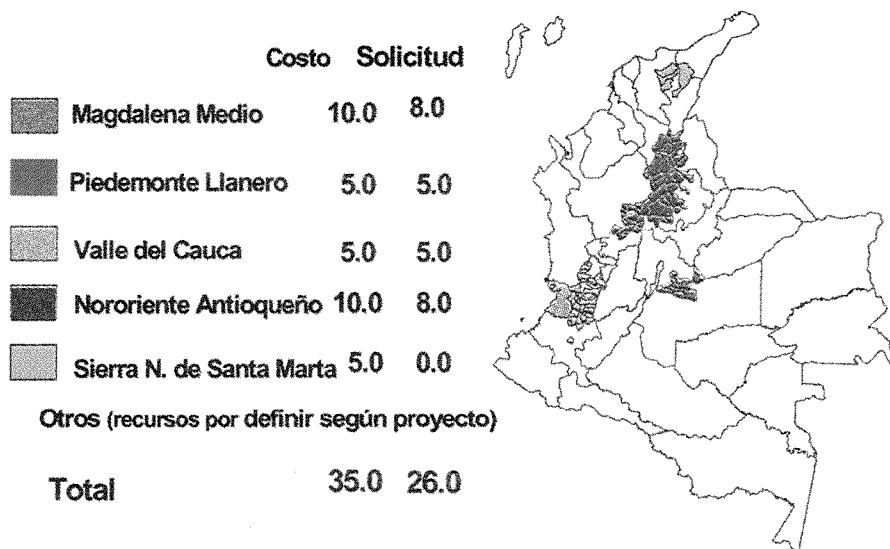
| | Costo | Solicitud |
|---|---|---|
| Magdalena Medio | 10.0 | 8.0 |
| Piedemonte Llanero | 5.0 | 5.0 |
| Valle del Cauca | 5.0 | 5.0 |
| Nororiente Antioqueño | 10.0 | 8.0 |
| Sierra N. de Santa Marta | 5.0 | 0.0 |

Otros (recursos por definir según proyecto)

| Total | 35.0 | 26.0 |
|---|---|---|